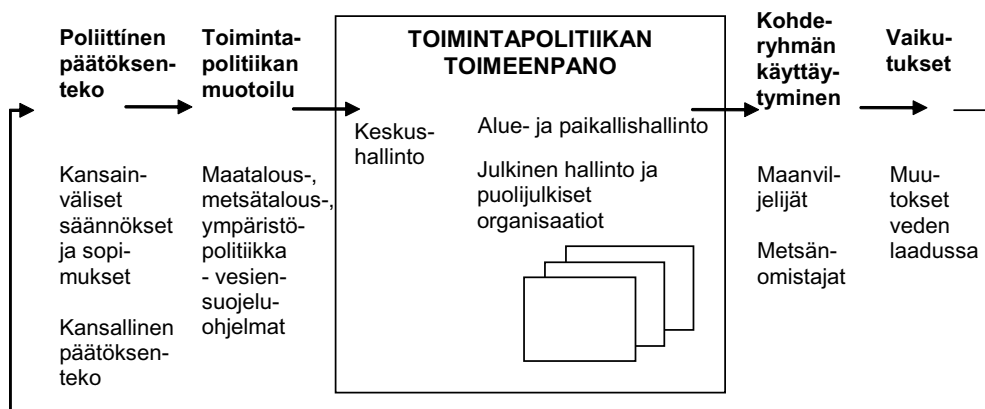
Poliittinen päätöksenteko

Kansainväliset säännökset ja sopimukset

Kansallinen päätöksenteko

Toimintapolitiikan muotoilu

Maatalous-, metsätalous-, ympäristöpolitiikka - vesiensuojeluohjelmat

TOIMINTAPOLITIIKAN TOIMEENPANO

Keskushallinto

Alue- ja paikallishallinto

Julkinen hallinto ja puolijulkiset organisaatiot

Kohderyhmän käyttäytyminen

Maanviljelijät

Metsänomistajat

Vaikutukset

Muutokset veden laadussa